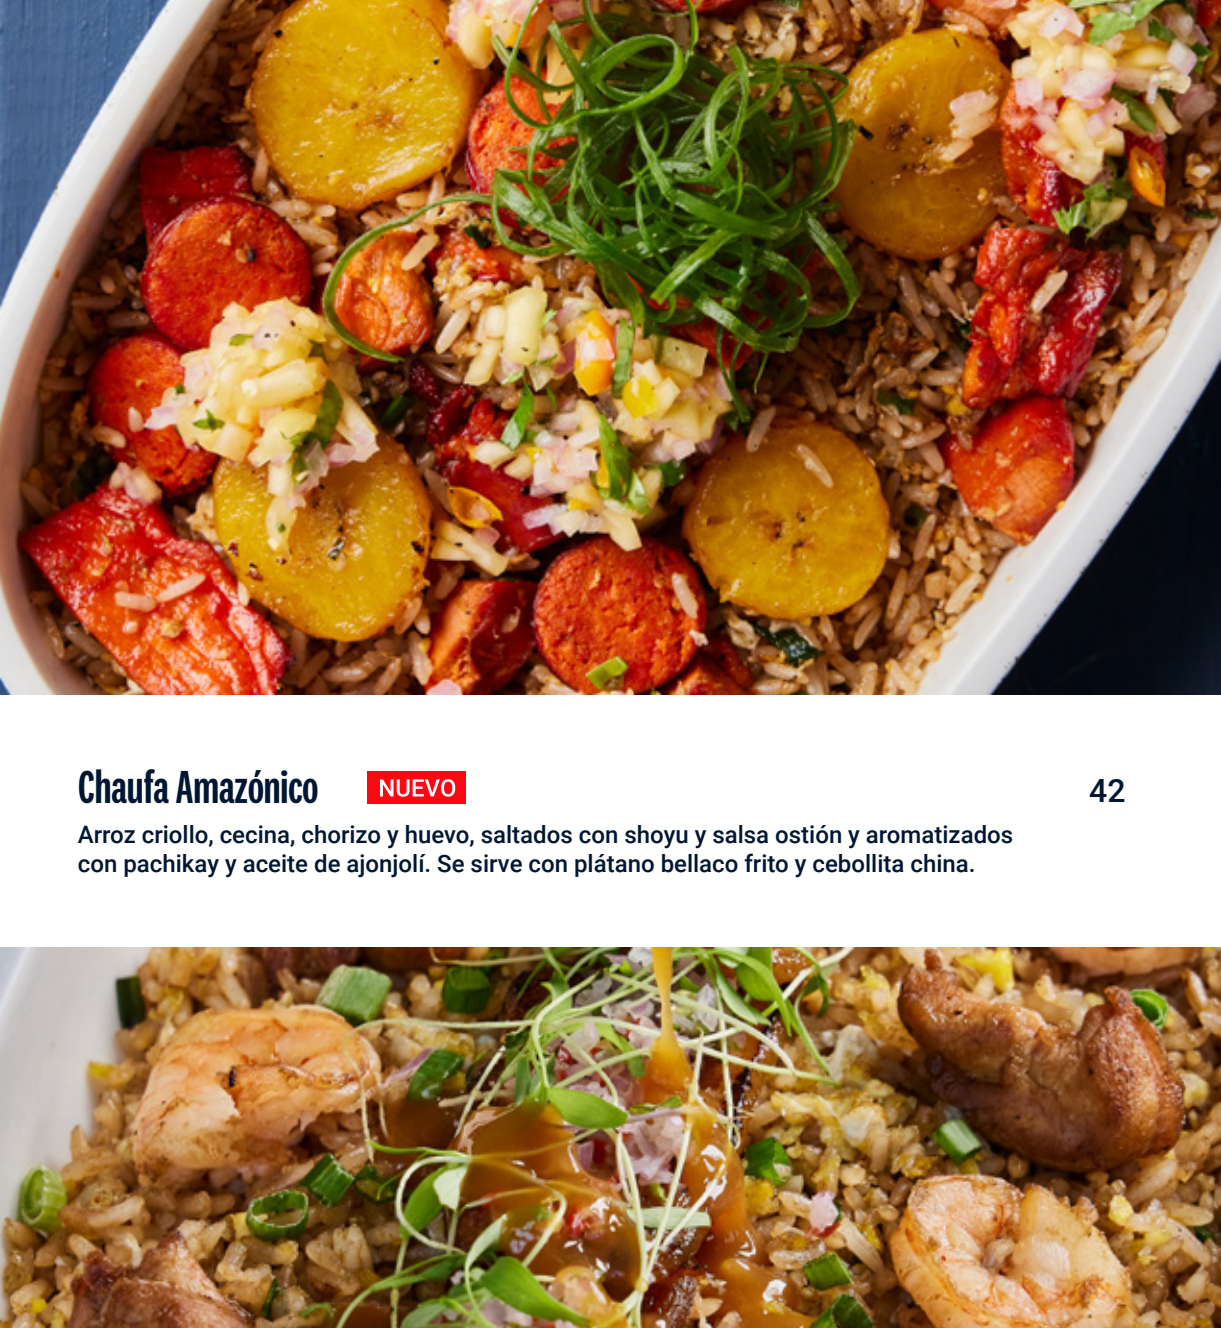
Chaufa Amazónico NUEVO 42

Arroz criollo, cecina, chorizo y huevo, saltados con shoyu y salsa ostión y aromatizados con pachikay y aceite de ajonjolí. Se sirve con plátano bellaco frito y cebollita china.